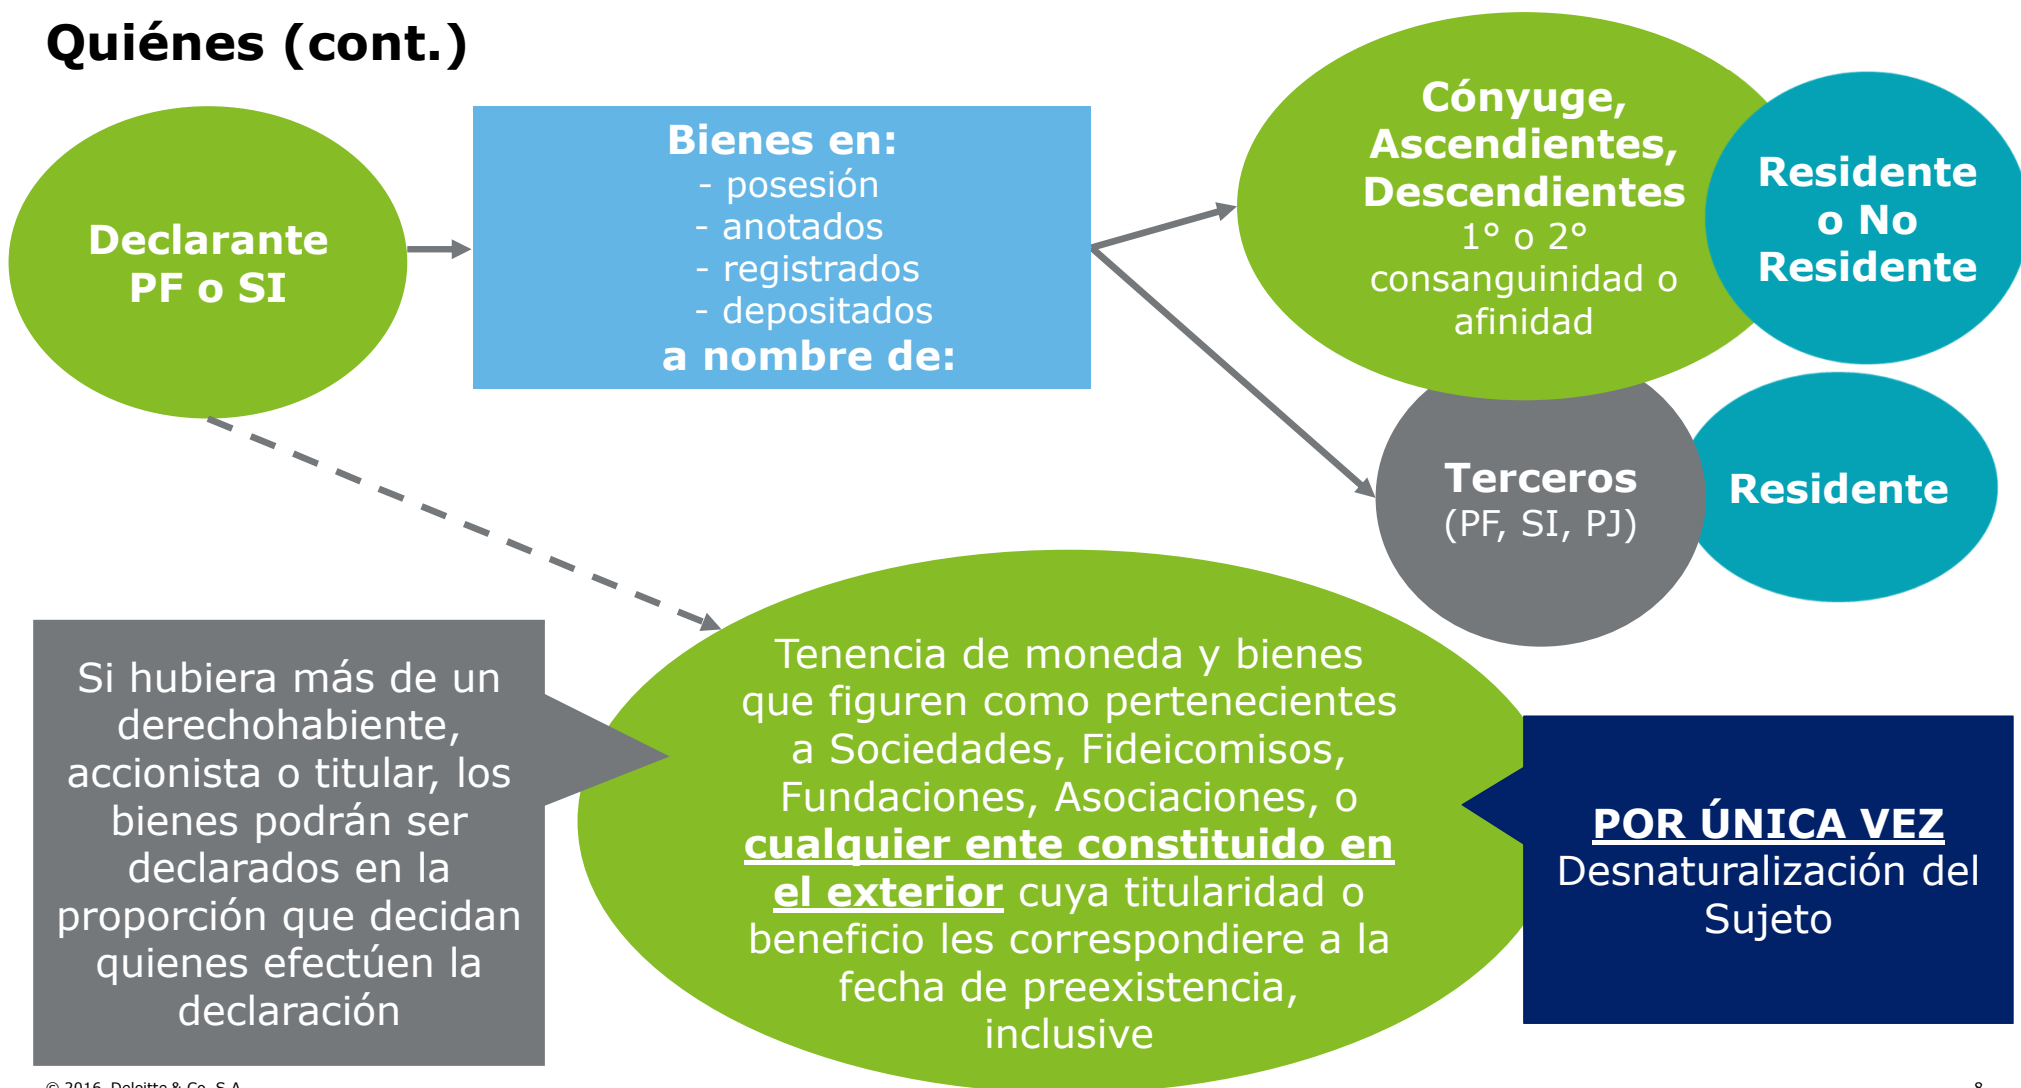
Quiénes (cont.)

Declarante PF o SI

Bienes en:
- posesión
- anotados
- registrados
- depositados
a nombre de:

Cónyuge, Ascendientes, Descendientes
1° o 2° consanguinidad o afinidad

Residente o No Residente

Terceros
(PF, SI, PJ)

Residente

Si hubiera más de un derechohabiente, accionista o titular, los bienes podrán ser declarados en la proporción que decidan quienes efectúen la declaración

Tenencia de moneda y bienes que figuren como pertenecientes a Sociedades, Fideicomisos, Fundaciones, Asociaciones, o cualquier ente constituido en el exterior cuya titularidad o beneficio les correspondiere a la fecha de preexistencia, inclusive

POR ÚNICA VEZ
Desnaturalización del Sujeto

© 2016. Deloitte & Co. S.A.

8